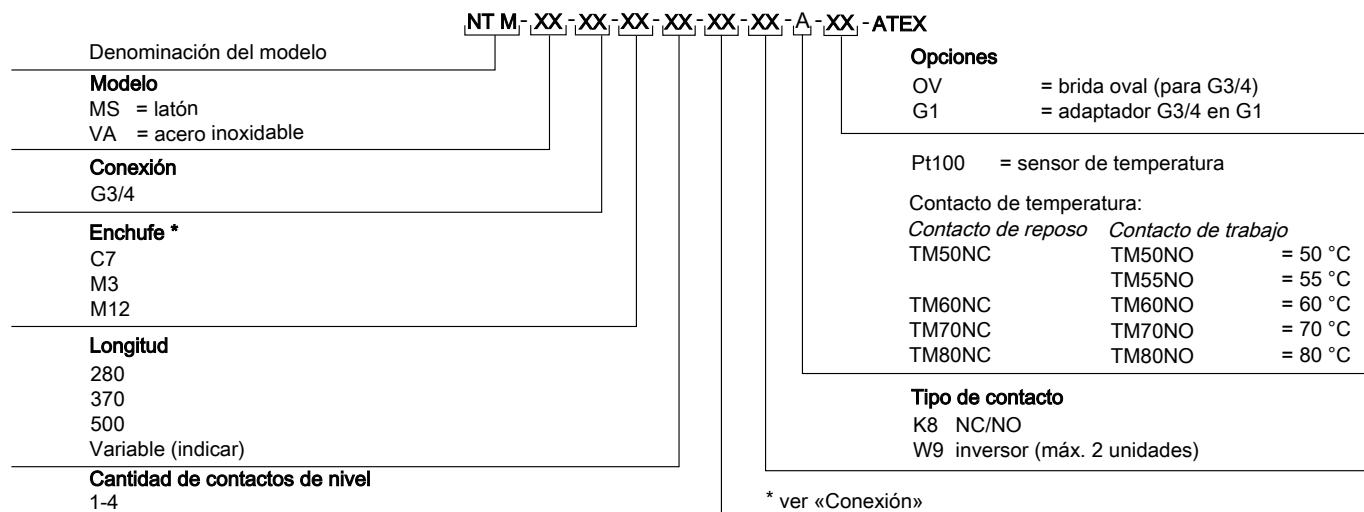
NT M - XX - XX - XX - XX - XX - XX - A - XX - ATEX

Denominación del modelo

Modelo
MS = latón
VA = acero inoxidable

Conexión
G3/4

Enchufe *
C7
M3
M12

Longitud
280
370
500
Variable (indicar)

Cantidad de contactos de nivel
1-4

Opciones
OV = brida oval (para G3/4)
G1 = adaptador G3/4 en G1

Pt100 = sensor de temperatura

Contacto de temperatura:

| *Contacto de reposo* | *Contacto de trabajo* | |
|---|---|---|
| TM50NC | TM50NO | = 50 °C |
| | TM55NO | = 55 °C |
| TM60NC | TM60NO | = 60 °C |
| TM70NC | TM70NO | = 70 °C |
| TM80NC | TM80NO | = 80 °C |

Tipo de contacto
K8 NC/NO
W9 inversor (máx. 2 unidades)

* ver «Conexión»